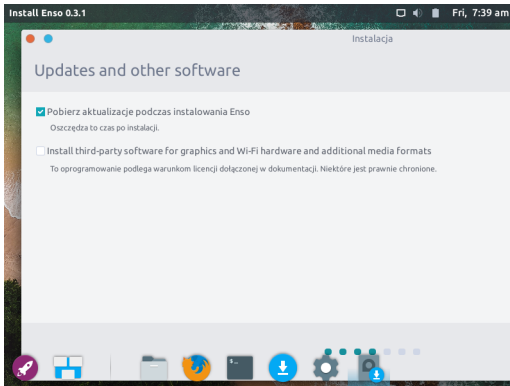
Install Enso 0.3.1

Fri, 7:39 am

Instalacja

Updates and other software

Pobierz aktualizacje podczas instalowania Enso

Oszczędza to czas po instalacji.

Install third-party software for graphics and Wi-Fi hardware and additional media formats

To oprogramowanie podlega warunkom licencji dołączonej w dokumentacji. Niektóre jest prawnie chronione.